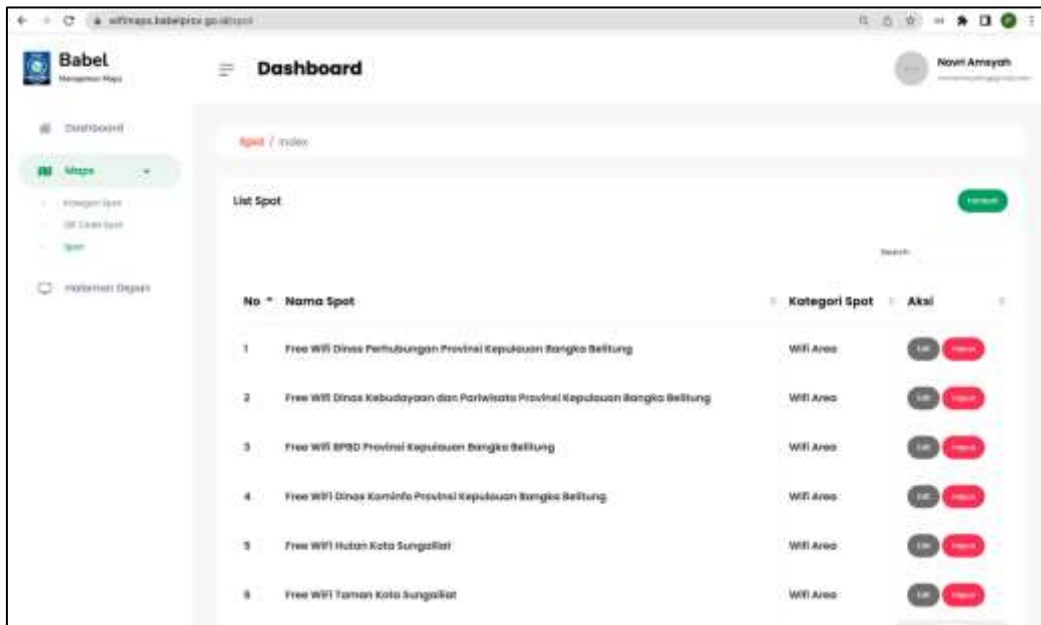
wifimaps.babelprov.go.id/spot

Babel
Manajemen Maps

Dashboard

Novri Amsyah

Dashboard

Maps

Kategori Spot

QR Code Spot

Spot

Halaman Depan

Spot / Index

List Spot

Tambah

Search:

| No | Nama Spot | Kategori Spot | Aksi |
|---|---|---|---|
| 1 | Free Wifi Dinas Perhubungan Provinsi Kepulauan Bangka Belitung | Wifi Area | Edit Hapus |
| 2 | Free Wifi Dinas Kebudayaan dan Pariwisata Provinsi Kepulauan Bangka Belitung | Wifi Area | Edit Hapus |
| 3 | Free Wifi BPBD Provinsi Kepulauan Bangka Belitung | Wifi Area | Edit Hapus |
| 4 | Free Wifi Dinas Kominfo Provinsi Kepulauan Bangka Belitung | Wifi Area | Edit Hapus |
| 5 | Free Wifi Hutan Kota Sungailiat | Wifi Area | Edit Hapus |
| 6 | Free Wifi Taman Kota Sungailiat | Wifi Area | Edit Hapus |